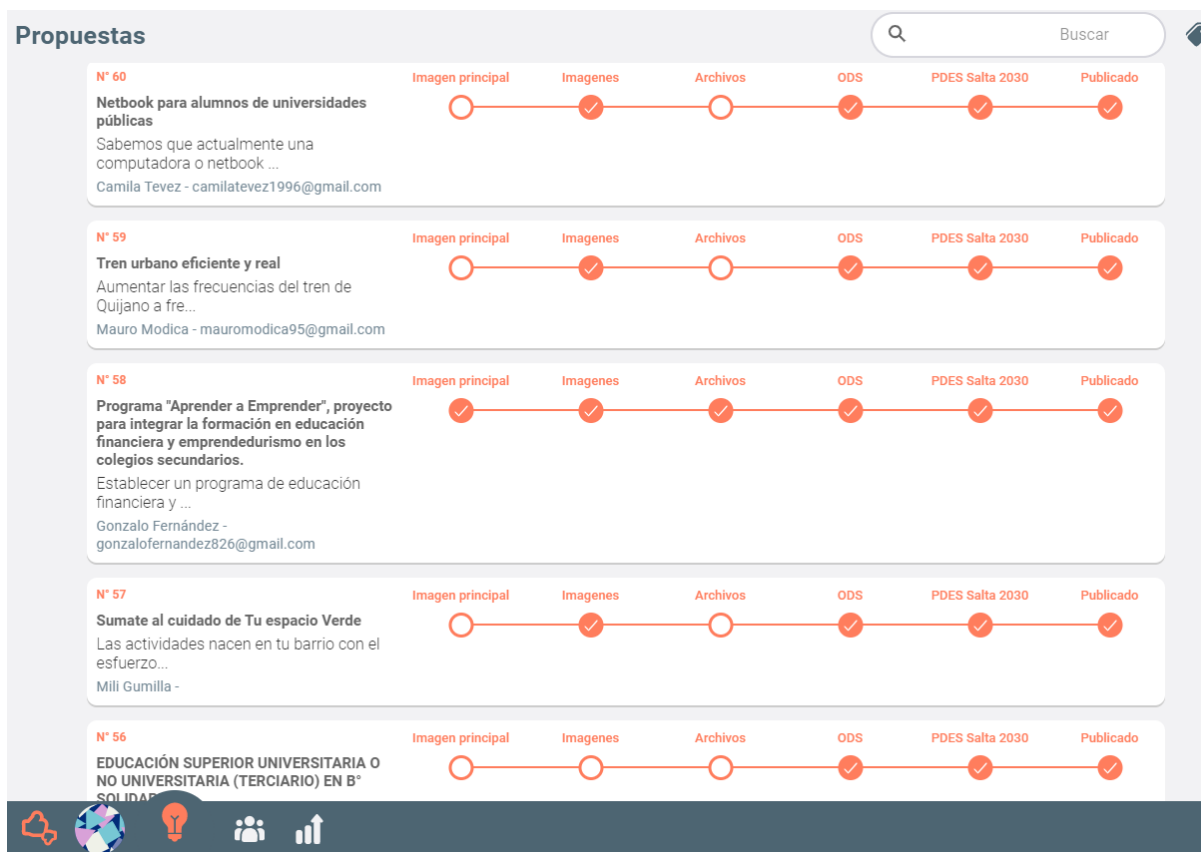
Propuestas

Buscar

N° 60
Netbook para alumnos de universidades públicas
Sabemos que actualmente una computadora o netbook ...
Camila Tevez - camilatevez1996@gmail.com

Imagen principal | Imagenes | Archivos | ODS | PDES Salta 2030 | Publicado

N° 59
Tren urbano eficiente y real
Aumentar las frecuencias del tren de Quijano a fre...
Mauro Modica - mauromodica95@gmail.com

Imagen principal | Imagenes | Archivos | ODS | PDES Salta 2030 | Publicado

N° 58
Programa "Aprender a Emprender", proyecto para integrar la formación en educación financiera y emprendedurismo en los colegios secundarios.
Establecer un programa de educación financiera y ...
Gonzalo Fernández - gonzalofernandez826@gmail.com

Imagen principal | Imagenes | Archivos | ODS | PDES Salta 2030 | Publicado

N° 57
Sumate al cuidado de Tu espacio Verde
Las actividades nacen en tu barrio con el esfuerzo...
Mili Gumilla -

Imagen principal | Imagenes | Archivos | ODS | PDES Salta 2030 | Publicado

N° 56
EDUCACIÓN SUPERIOR UNIVERSITARIA O NO UNIVERSITARIA (TERCIARIO) EN B° SOLIDAR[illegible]

Imagen principal | Imagenes | Archivos | ODS | PDES Salta 2030 | Publicado